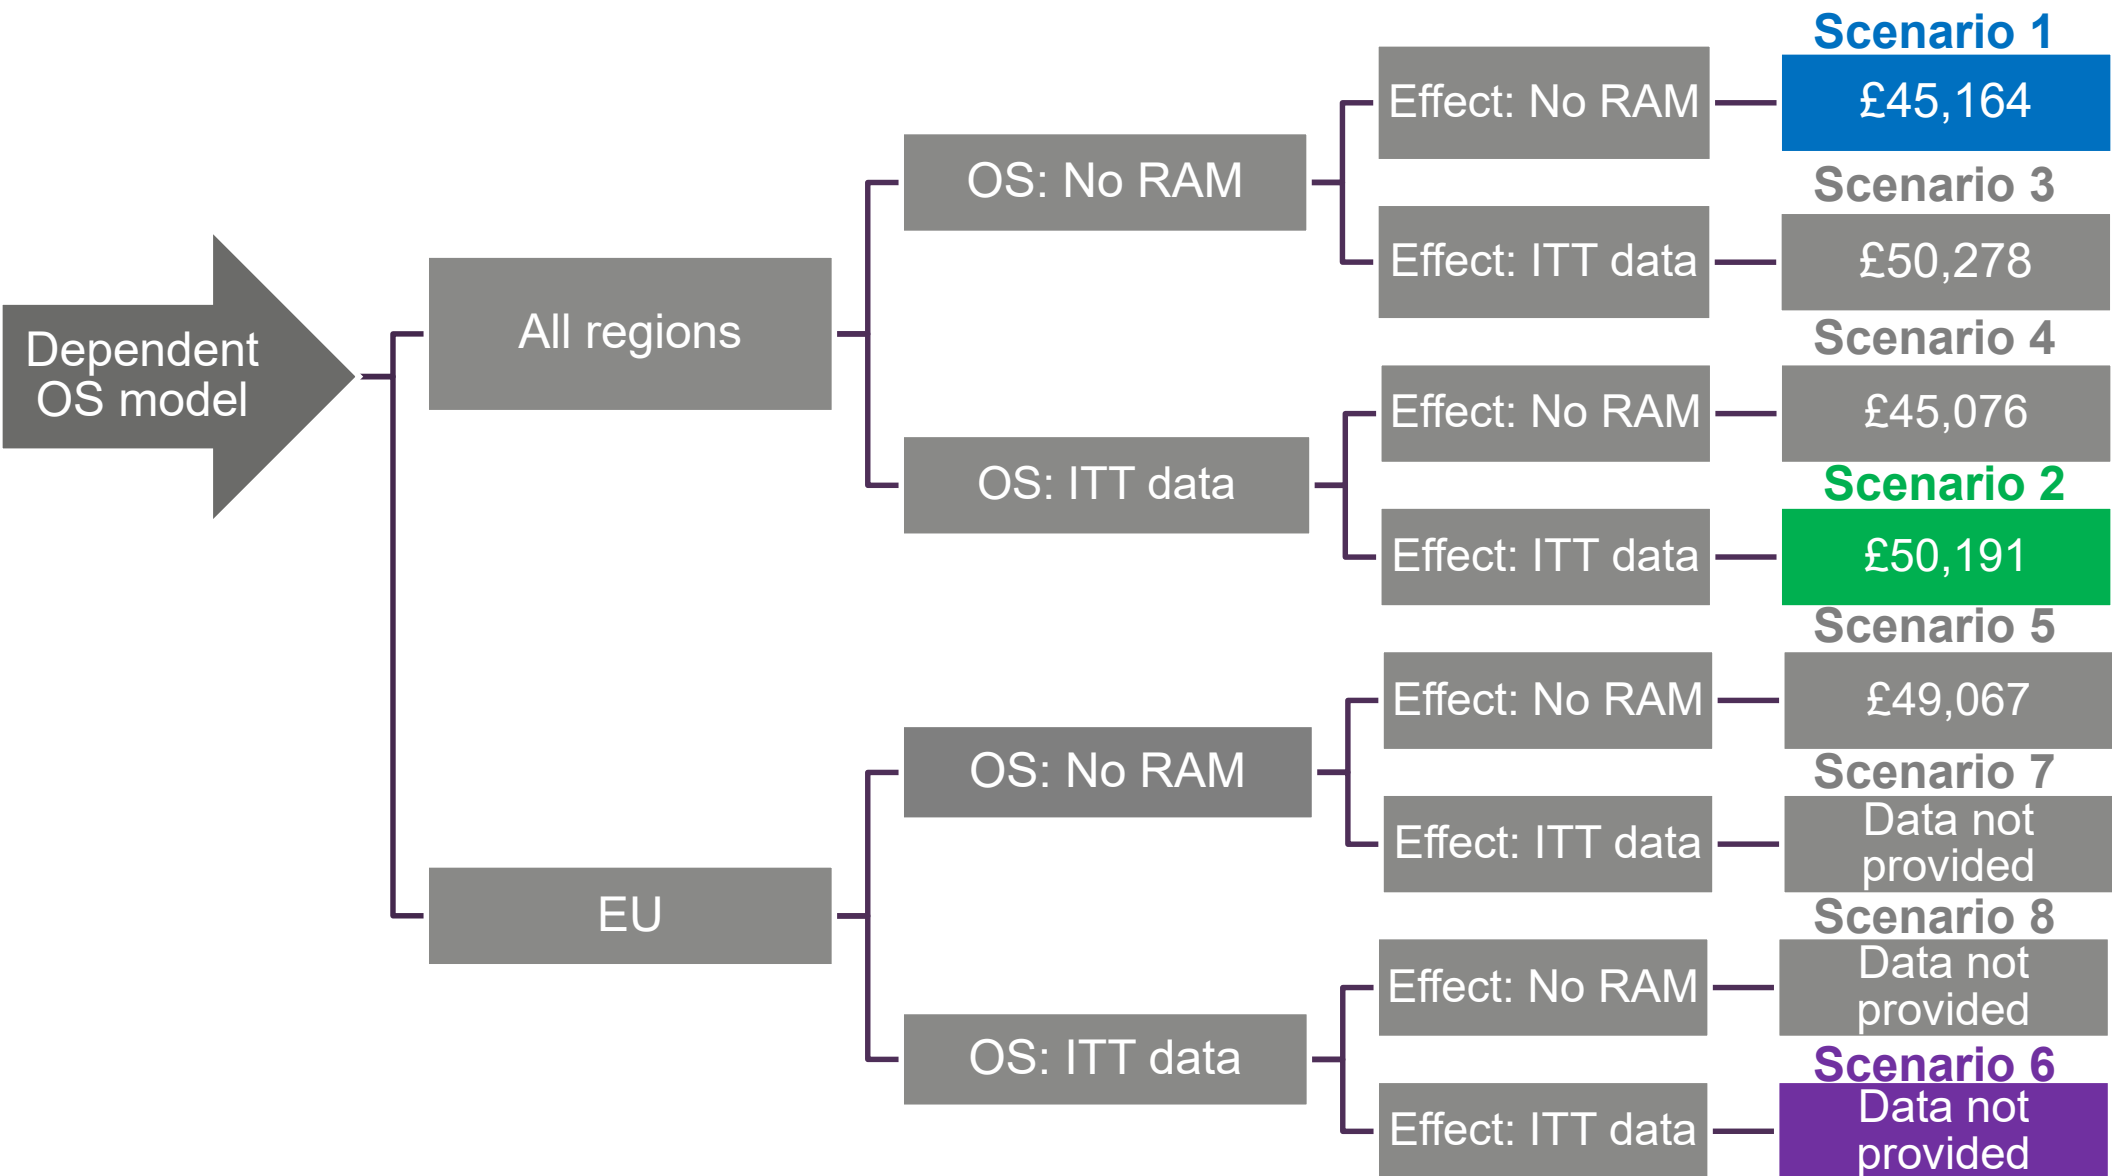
Dependent OS model

All regions

OS: No RAM

Effect: No RAM

Scenario 1
£45,164

Effect: ITT data

Scenario 3
£50,278

OS: ITT data

Effect: No RAM

Scenario 4
£45,076

Effect: ITT data

Scenario 2
£50,191

EU

OS: No RAM

Effect: No RAM

Scenario 5
£49,067

Effect: ITT data

Scenario 7
Data not provided

OS: ITT data

Effect: No RAM

Scenario 8
Data not provided

Effect: ITT data

Scenario 6
Data not provided